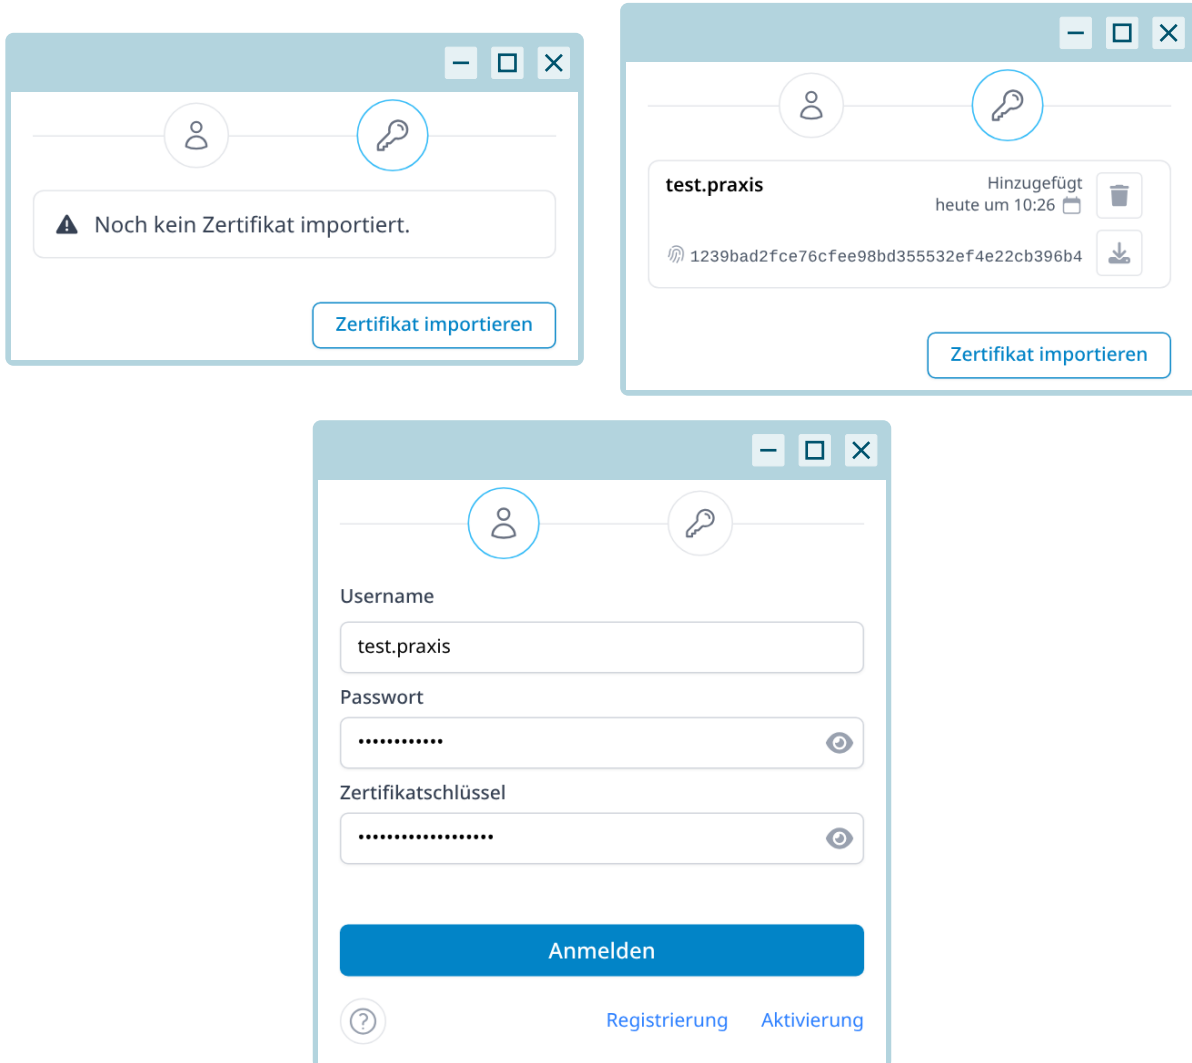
Noch kein Zertifikat importiert.

Zertifikat importieren

test.praxis

Hinzugefügt
heute um 10:26

1239bad2fce76cfee98bd355532ef4e22cb396b4

Zertifikat importieren

Username

test.praxis

Passwort

••••••••••••

Zertifikatschlüssel

••••••••••••••••••••

Anmelden

Registrierung

Aktivierung